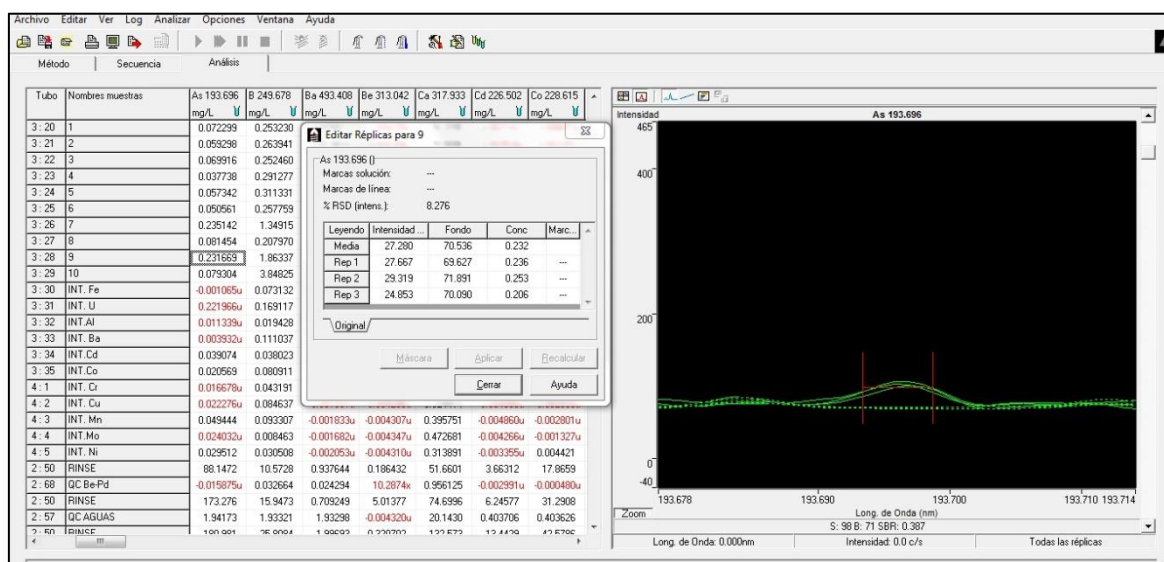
Archivo Editar Ver Log Analizar Opciones Ventana Ayuda

Método | Secuencia | Análisis

| Tubo | Nombres muestras | As 193.696 mg/L | B 249.678 mg/L | Ba 493.408 mg/L | Be 313.042 mg/L | Ca 317.933 mg/L | Cd 226.502 mg/L | Co 228.615 mg/L |
|---|---|---|---|---|---|---|---|---|
| 3 : 20 | 1 | 0.072299 | 0.253230 | | | | | |
| 3 : 21 | 2 | 0.059298 | 0.263941 | | | | | |
| 3 : 22 | 3 | 0.069916 | 0.252460 | | | | | |
| 3 : 23 | 4 | 0.037738 | 0.291277 | | | | | |
| 3 : 24 | 5 | 0.057342 | 0.311331 | | | | | |
| 3 : 25 | 6 | 0.050561 | 0.257759 | | | | | |
| 3 : 26 | 7 | 0.235142 | 1.34915 | | | | | |
| 3 : 27 | 8 | 0.081454 | 0.207970 | | | | | |
| 3 : 28 | 9 | 0.231669 | 1.86337 | | | | | |
| 3 : 29 | 10 | 0.079304 | 3.84825 | | | | | |
| 3 : 30 | INT. Fe | -0.001065u | 0.073132 | | | | | |
| 3 : 31 | INT. U | 0.221966u | 0.169117 | | | | | |
| 3 : 32 | INT.Al | 0.011339u | 0.019428 | | | | | |
| 3 : 33 | INT. Ba | 0.003932u | 0.111037 | | | | | |
| 3 : 34 | INT.Cd | 0.039074 | 0.038023 | | | | | |
| 3 : 35 | INT.Co | 0.020569 | 0.080911 | | | | | |
| 4 : 1 | INT. Cr | 0.016678u | 0.043191 | | | | | |
| 4 : 2 | INT. Cu | 0.022276u | 0.084637 | | | | | |
| 4 : 3 | INT. Mn | 0.049444 | 0.093307 | -0.001833u | -0.004307u | 0.395751 | -0.004860u | -0.002801u |
| 4 : 4 | INT.Mo | 0.024032u | 0.008463 | -0.001682u | -0.004347u | 0.472681 | -0.004266u | -0.001327u |
| 4 : 5 | INT. Ni | 0.029512 | 0.030508 | -0.002053u | -0.004310u | 0.313891 | -0.003355u | 0.004421 |
| 2 : 50 | RINSE | 88.1472 | 10.5728 | 0.937644 | 0.186432 | 51.6601 | 3.66312 | 17.8659 |
| 2 : 68 | QC Be-Pd | -0.015875u | 0.032664 | 0.024294 | 10.2874x | 0.956125 | -0.002991u | -0.000480u |
| 2 : 50 | RINSE | 173.276 | 15.9473 | 0.709249 | 5.01377 | 74.6996 | 6.24577 | 31.2908 |
| 2 : 57 | QC AGUAS | 1.94173 | 1.93321 | 1.93298 | -0.004320u | 20.1430 | 0.403706 | 0.403626 |
| 2 : 50 | RINSE | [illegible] | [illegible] | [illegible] | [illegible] | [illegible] | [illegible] | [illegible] |

Editar Réplicas para 9

As 193.696 ()
Marcas solución: ---
Marcas de línea: ---
% RSD (intens.): 8.276

| Leyendo | Intensidad ... | Fondo | Conc | Marc... |
|---|---|---|---|---|
| Media | 27.280 | 70.536 | 0.232 | |
| Rep 1 | 27.667 | 69.627 | 0.236 | --- |
| Rep 2 | 29.319 | 71.891 | 0.253 | --- |
| Rep 3 | 24.853 | 70.090 | 0.206 | --- |

Original

Máscara Aplicar Recalcular
Cerrar Ayuda

Intensidad
As 193.696
465
400
200
0
-40
193.678 193.690 193.700 193.710 193.714
Zoom
Long. de Onda (nm)
S: 98 B: 71 SBR: 0.387
Long. de Onda: 0.000nm Intensidad: 0.0 c/s Todas las réplicas